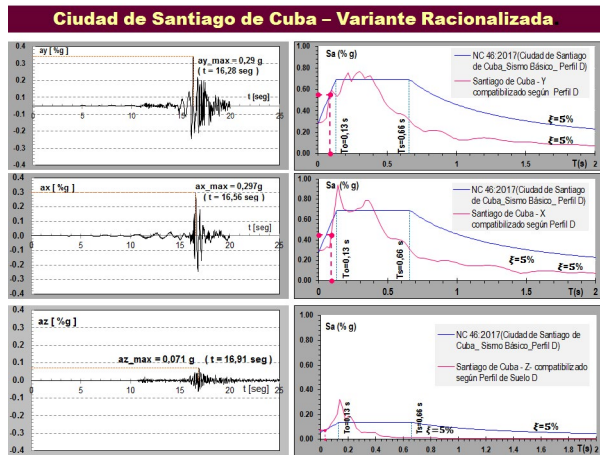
Ciudad de Santiago de Cuba – Variante Racionalizada

0.4
0.3
0.2
0.1
0
-0.1
-0.2
-0.3
-0.4
ay [ %g ]
ay_max = 0,29 g
( t = 16,28 seg )
t [seg]
0 5 10 15 20 25

Sa (% g)
1.00
0.80
0.60
0.40
0.20
0.00
NC 46:2017(Ciudad de Santiago de Cuba_Sismo Básico_ Perfil D)
Santiago de Cuba - Y compatibilizado según Perfil D
To=0,13 s
Ts=0,66 s
$\xi$=5%
$\xi$=5%
0 0.5 1 1.5 T(s) 2

0.4
0.3
0.2
0.1
0.0
-0.1
-0.2
-0.3
-0.4
ax [ %g ]
ax_max = 0,297g
( t = 16,56 seg )
t [seg]
0 5 10 15 20 25

Sa (% g)
1.00
0.80
0.60
0.40
0.20
0.00
NC 46:2017(Ciudad de Santiago de Cuba_Sismo Básico_ Perfil D)
Santiago de Cuba - X compatibilizado según Perfil D
To=0,13 s
Ts=0,66 s
$\xi$=5%
$\xi$=5%
0 0.5 1 1.5 T(s) 2

0.4
0.3
0.2
0.1
0.0
-0.1
-0.2
-0.3
-0.4
az [ %g ]
az_max = 0,071 g ( t = 16,91 seg )
t [seg]
0 5 10 15 20 25

1.00
Sa (% g)
0.80
0.60
0.40
0.20
0.00
NC 46:2017(Ciudad de Santiago de Cuba_ Sismo Básico_Perfil D)
Santiago de Cuba - Z- compatibilizado según Perfil de Suelo D
To=0,13 s
Ts=0,66 s
$\xi$=5%
$\xi$=5%
0 0.2 0.4 0.6 0.8 1 1.2 1.4 1.6 1.8 T(s) 2